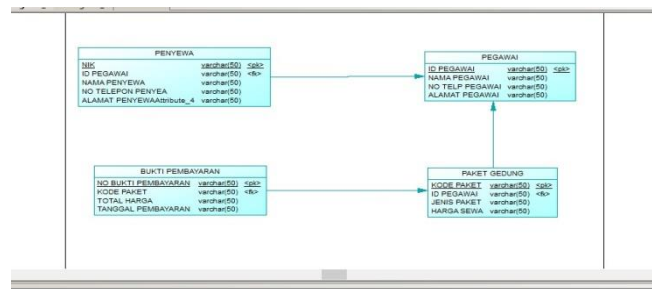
PENYEWA

| | | |
|---|---|---|
| NIK | varchar(50) | <pk> |
| ID PEGAWAI | varchar(50) | <fk> |
| NAMA PENYEWA | varchar(50) | |
| NO TELEPON PENYEA | varchar(50) | |
| ALAMAT PENYEWAAttribute_4 | varchar(50) | |

PEGAWAI

| | | |
|---|---|---|
| ID PEGAWAI | varchar(50) | <pk> |
| NAMA PEGAWAI | varchar(50) | |
| NO TELP PEGAWAI | varchar(50) | |
| ALAMAT PEGAWAI | varchar(50) | |

BUKTI PEMBAYARAN

| | | |
|---|---|---|
| NO BUKTI PEMBAYARAN | varchar(50) | <pk> |
| KODE PAKET | varchar(50) | <fk> |
| TOTAL HARGA | varchar(50) | |
| TANGGAL PEMBAYARAN | varchar(50) | |

PAKET GEDUNG

| | | |
|---|---|---|
| KODE PAKET | varchar(50) | <pk> |
| ID PEGAWAI | varchar(50) | <fk> |
| JENIS PAKET | varchar(50) | |
| HARGA SEWA | varchar(50) | |